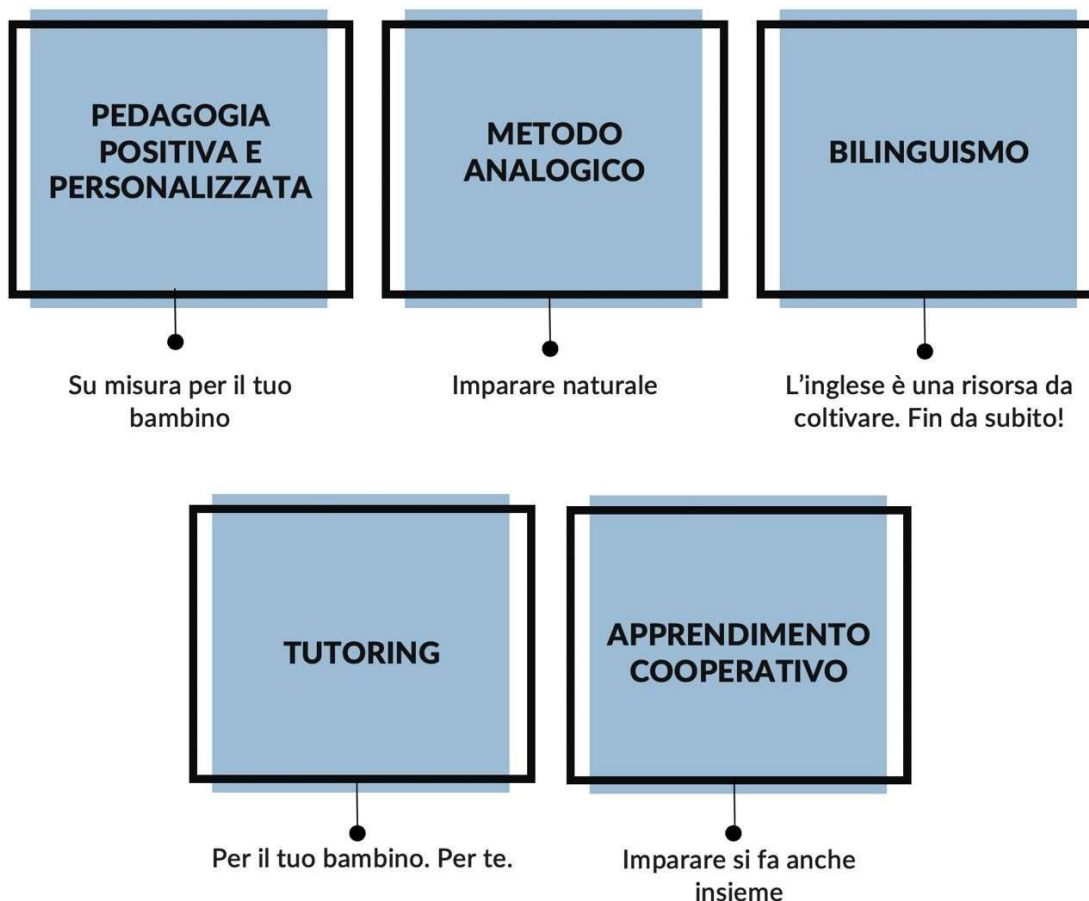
PEDAGOGIA POSITIVA E PERSONALIZZATA

Su misura per il tuo bambino

METODO ANALOGICO

Imparare naturale

BILINGUISMO

L'inglese è una risorsa da coltivare. Fin da subito!

TUTORING

Per il tuo bambino. Per te.

APPRENDIMENTO COOPERATIVO

Imparare si fa anche insieme